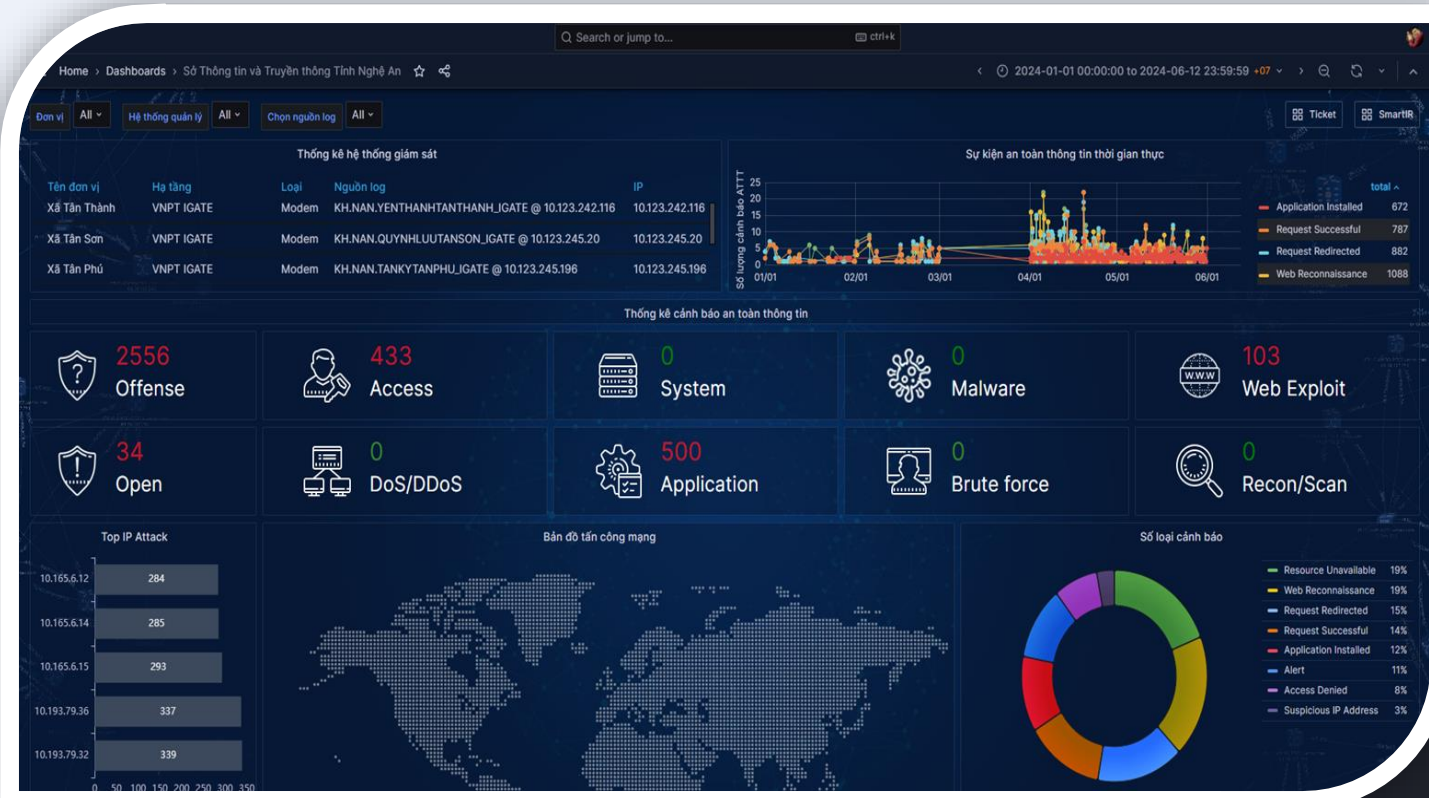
Search or jump to... ctrl+k

Home › Dashboards › Sở Thông tin và Truyền thông Tỉnh Nghệ An

2024-01-01 00:00:00 to 2024-06-12 23:59:59 +07

Đơn vị All Hệ thống quản lý All Chọn nguồn log All

Ticket SmartIR

Thống kê hệ thống giám sát

| Tên đơn vị | Hạ tầng | Loại | Nguồn log | IP |
|---|---|---|---|---|
| Xã Tân Thành | VNPT IGATE | Modem | KH.NAN.YENTHANHTANTHANH_IGATE @ 10.123.242.116 | 10.123.242.116 |
| Xã Tân Sơn | VNPT IGATE | Modem | KH.NAN.QUYNHLUUTANSON_IGATE @ 10.123.245.20 | 10.123.245.20 |
| Xã Tân Phú | VNPT IGATE | Modem | KH.NAN.TANKYTANPHU_IGATE @ 10.123.245.196 | 10.123.245.196 |

Sự kiện an toàn thông tin thời gian thực

Số lượng cảnh báo ATTT
25 20 15 10 5 0
01/01 02/01 03/01 04/01 05/01 06/01

total
Application Installed 672
Request Successful 787
Request Redirected 882
Web Reconnaissance 1088

Thống kê cảnh báo an toàn thông tin

2556 Offense
433 Access
0 System
0 Malware
103 Web Exploit
34 Open
0 DoS/DDoS
500 Application
0 Brute force
0 Recon/Scan

Top IP Attack
10.165.6.12 284
10.165.6.14 285
10.165.6.15 293
10.193.79.36 337
10.193.79.32 339
0 50 100 150 200 250 300 350

Bản đồ tấn công mạng

Số loại cảnh báo
Resource Unavailable 19%
Web Reconnaissance 19%
Request Redirected 15%
Request Successful 14%
Application Installed 12%
Alert 11%
Access Denied 8%
Suspicious IP Address 3%